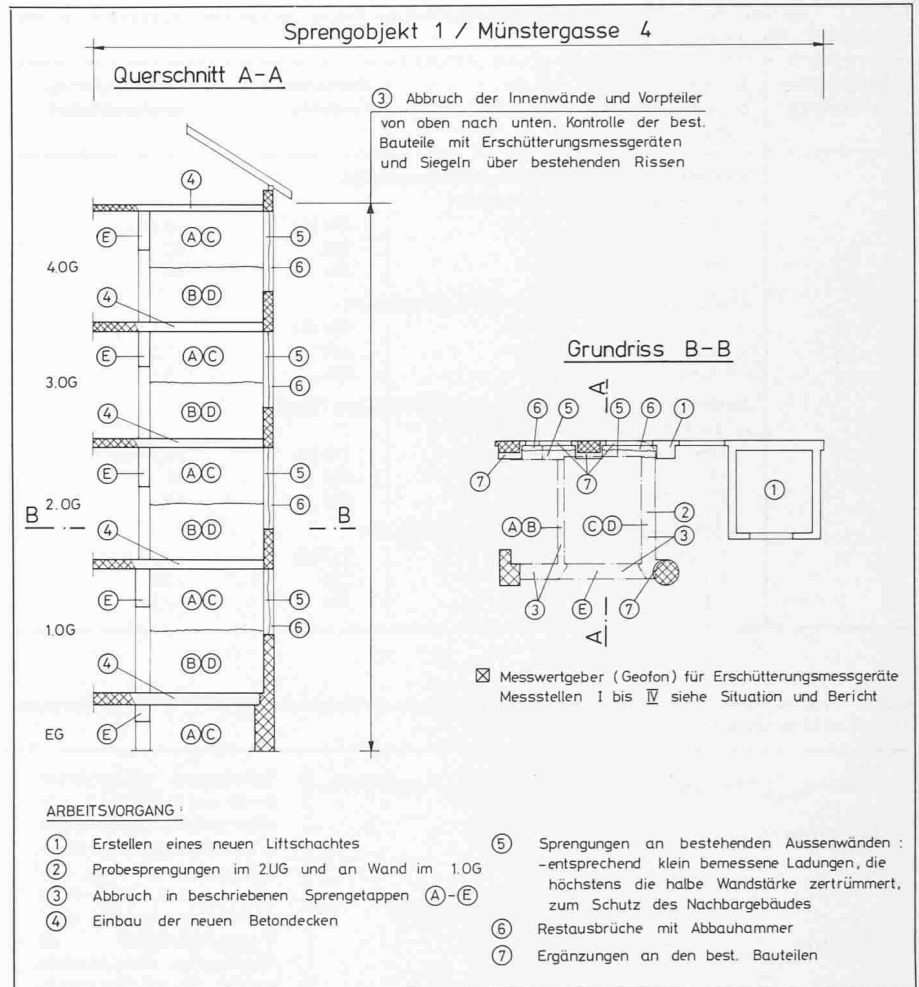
Sprengobjekt 1 / Münstergasse 4

Querschnitt A-A

③ Abbruch der Innenwände und Vorpteiler von oben nach unten. Kontrolle der best. Bauteile mit Erschütterungsmessgeräten und Siegeln über bestehenden Rissen

④
Ⓔ ⒶⒸ ⑤
4.OG ⑥
ⒷⒹ
④
Ⓔ ⒶⒸ ⑤
3.OG ⑥
ⒷⒹ
④
Ⓔ ⒶⒸ ⑤
2.OG ⑥
B ⒷⒹ B
④
Ⓔ ⒶⒸ ⑤
1.OG ⑥
ⒷⒹ
④
EG Ⓔ ⒶⒸ

Grundriss B-B

A
⑥ ⑤ ⑤ ⑥ ①
⑦ ⑦
①
② 
ⒶⒷ ⒸⒹ ③
③ Ⓔ ⑦
A

☒ Messwertgeber (Geofon) für Erschütterungsmessgeräte Messstellen I bis IV siehe Situation und Bericht

ARBEITSVORGANG :

① Erstellen eines neuen Liftschachtes
② Probesprengungen im 2.UG und an Wand im 1.OG
③ Abbruch in beschriebenen Sprengetappen Ⓐ-Ⓔ
④ Einbau der neuen Betondecken

⑤ Sprengungen an bestehenden Aussenwänden : -entsprechend klein bemessene Ladungen, die höchstens die halbe Wandstärke zertrümmert, zum Schutz des Nachbargebäudes
⑥ Restausbrüche mit Abbauhammer
⑦ Ergänzungen an den best. Bauteilen